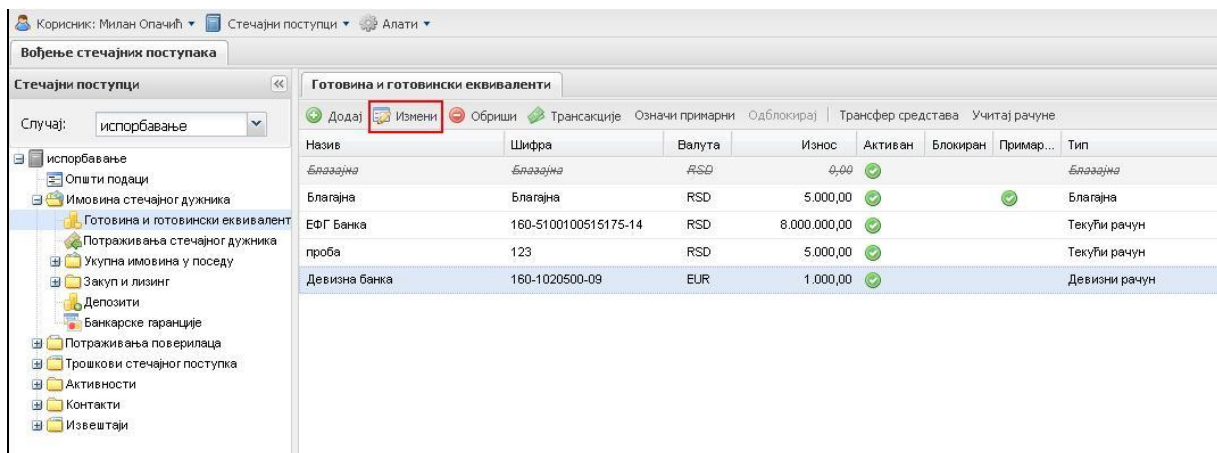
Корисник: Милан Опачић ▾ Стечајни поступци ▾ Алати ▾

Вођење стечајних поступака

Стечајни поступци

Случај: испорбавање

испорбавање
Општи подаци
Имовина стечајног дужника
Готовина и готовински еквивалент
Потраживања стечајног дужника
Укупна имовина у поседу
Закуп и лизинг
Депозити
Банкарске гаранције
Потраживања поверилаца
Трошкови стечајног поступка
Активности
Контакти
Извештаји

Готовина и готовински еквиваленти

Додај Измени Обриши Трансакције Означи примарни Одблокирај Трансфер средстава Учитај рачуне

| Назив | Шифра | Валута | Износ | Активан | Блокиран | Примар... | Тип |
|---|---|---|---|---|---|---|---|
| ~~Благајна~~ | ~~Благајна~~ | ~~RSD~~ | ~~0,00~~ | | | | ~~Благајна~~ |
| Благајна | Благајна | RSD | 5.000,00 | | | | Благајна |
| ЕФГ Банка | 160-5100100515175-14 | RSD | 8.000.000,00 | | | | Текући рачун |
| проба | 123 | RSD | 5.000,00 | | | | Текући рачун |
| Девизна банка | 160-1020500-09 | EUR | 1.000,00 | | | | Девизни рачун |